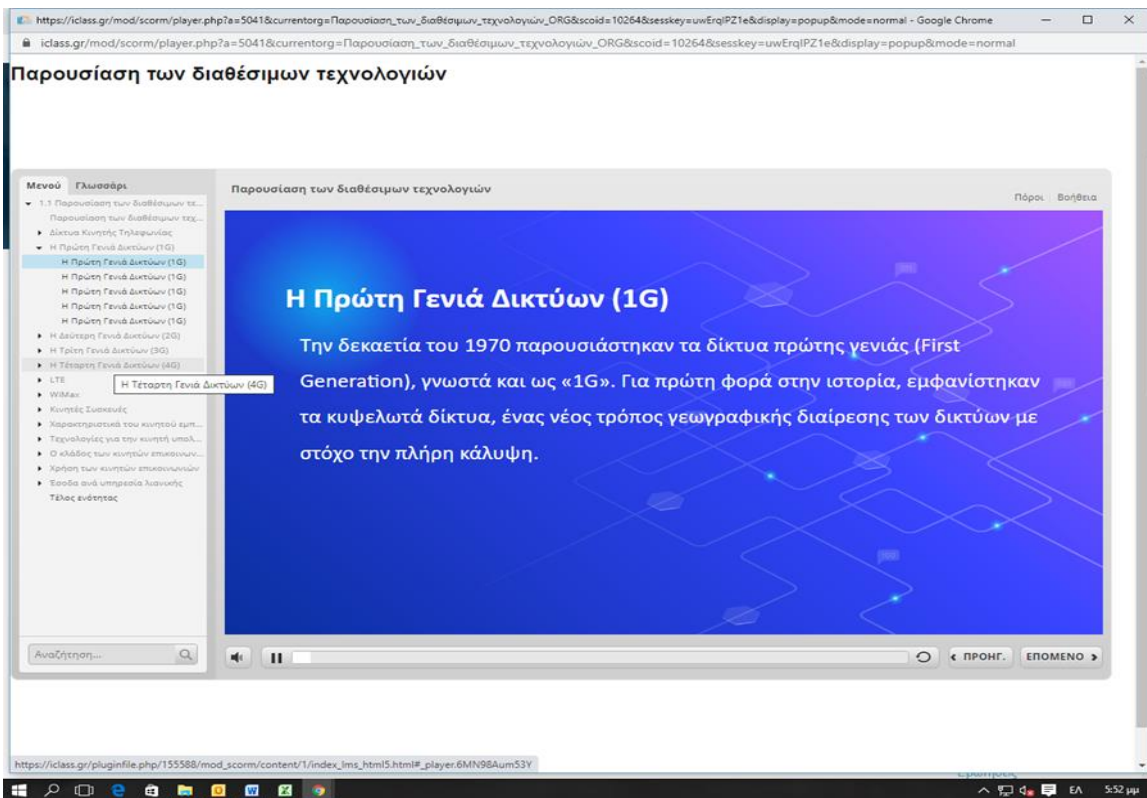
https://iclass.gr/mod/scorm/player.php?a=5041&currentorg=Παρουσιαση_των_διαθέσιμων_τεχνολογιών_ORG&scoid=10264&sesskey=uwErqlPZ1e&display=popup&mode=normal - Google Chrome

iclass.gr/mod/scorm/player.php?a=5041&currentorg=Παρουσιαση_των_διαθέσιμων_τεχνολογιών_ORG&scoid=10264&sesskey=uwErqlPZ1e&display=popup&mode=normal

Παρουσίαση των διαθέσιμων τεχνολογιών

Μενού Γλωσσάρι

1.1 Παρουσίαση των διαθέσιμων τε...
Παρουσίαση των διαθέσιμων τεχ...
Δίκτυα Κινητής Τηλεφωνίας
Η Πρώτη Γενιά Δικτύων (1G)
Η Πρώτη Γενιά Δικτύων (1G)
Η Πρώτη Γενιά Δικτύων (1G)
Η Πρώτη Γενιά Δικτύων (1G)
Η Πρώτη Γενιά Δικτύων (1G)
Η Πρώτη Γενιά Δικτύων (1G)
Η Δεύτερη Γενιά Δικτύων (2G)
Η Τρίτη Γενιά Δικτύων (3G)
Η Τέταρτη Γενιά Δικτύων (4G)
LTE
Η Τέταρτη Γενιά Δικτύων (4G)
WiMax
Κινητές Συσκευές
Χαρακτηριστικά του κινητού εμπ...
Τεχνολογίες για την κινητή υπολ...
Ο κλάδος των κινητών επικοινων...
Χρήση των κινητών επικοινωνιών
Έσοδα ανά υπηρεσία λιανικής
Τέλος ενότητας

Αναζήτηση...

Παρουσίαση των διαθέσιμων τεχνολογιών

Πόροι Βοήθεια

Η Πρώτη Γενιά Δικτύων (1G)

Την δεκαετία του 1970 παρουσιάστηκαν τα δίκτυα πρώτης γενιάς (First Generation), γνωστά και ως «1G». Για πρώτη φορά στην ιστορία, εμφανίστηκαν τα κυψελωτά δίκτυα, ένας νέος τρόπος γεωγραφικής διαίρεσης των δικτύων με στόχο την πλήρη κάλυψη.

‹ ΠΡΟΗΓ. ΕΠΟΜΕΝΟ ›

https://iclass.gr/pluginfile.php/155588/mod_scorm/content/1/index_lms_html5.html#_player.6MN98Aum53Y

ΕΛ 5:52 μμ